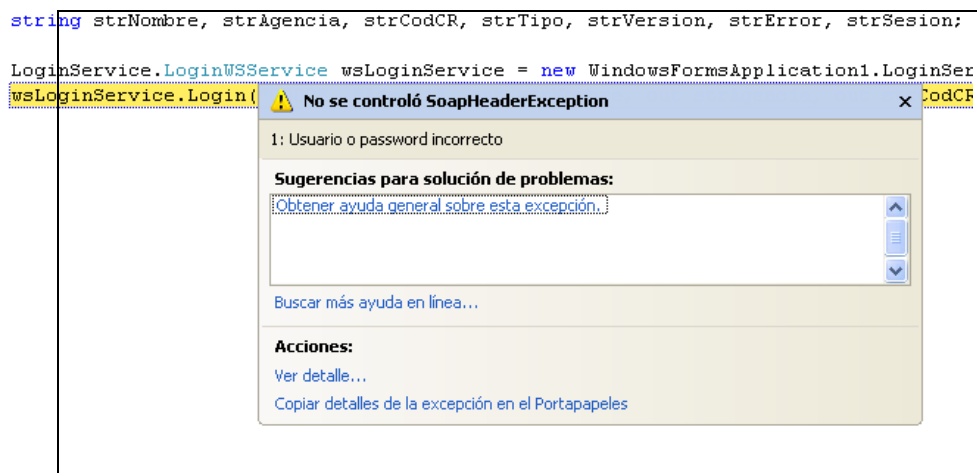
string strNombre, strAgencia, strCodCR, strTipo, strVersion, strError, strSesion;

LoginService.LoginWSService wsLoginService = new WindowsFormsApplication1.LoginSer
wsLoginService.Login( CodCR

No se controló SoapHeaderException ×

1: Usuario o password incorrecto

Sugerencias para solución de problemas:

Obtener ayuda general sobre esta excepción.

Buscar más ayuda en línea...

Acciones:

Ver detalle...

Copiar detalles de la excepción en el Portapapeles